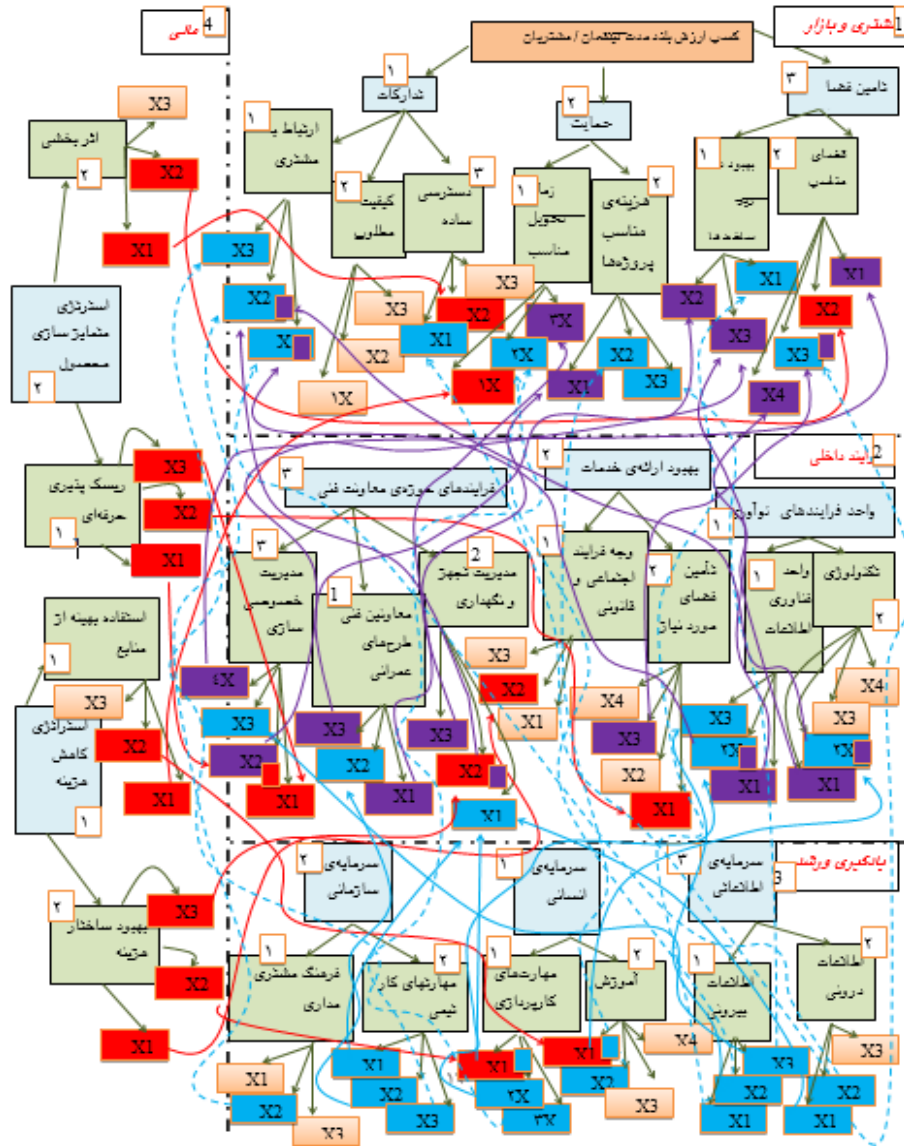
4 مالی
1 مشتری و بازار
کسب ارزش بلند مدت کارفرمایان / مشتریان
۱ تدارکات
۲ حمایت
۳ تأمین فضا
X3
اثربخشی ۲
X2
X1
۱ ارتباط با مشتری
۲ کیفیت مطلوب
۳ دسترسی ساده
۱ زمان تحویل مناسب
۲ هزینه‌ی مناسب پروژه‌ها
۱ بهبود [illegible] ساختمان‌ها
۲ فضای مناسب
X3
X2
X
X3
X2
X3
X2
X1
X1
X1
۳X
۲X
۱X
X2
X3
X1
X2
X3
X2
X1
X3
X4
X1
X2
X3
X3
X2
۱X
X2
X3
استراتژی متمایزسازی معقول ۲
2 فرایند داخلی
۲ بهبود ارائه‌ی خدمات
۳ فرایندهای حوزه‌ی معاونت فنی
۱ واحد فرایندهای نوآوری
X3
ریسک پذیری حرفه‌ای ۱
X2
X1
۳ مدیریت خصوصی سازی
1 معاونین فنی طرح‌های عمرانی
2 مدیریت تجهیز و نگهداری
۱ وجه فرایند اجتماعی و قانونی
۲ تأمین فضای مورد نیاز
۱ واحد فناوری اطلاعات
تکنولوژی ۲
استفاده بهینه از منابع ۱
X3
استراتژی کاهش هزینه ۱
X2
X1
X۴
X3
X2
X1
X3
X2
X1
X3
X3
X2
X1
X2
X1
X4
X3
X2
X1
X3
۲X
X1
X4
X3
۲X
X1
X1
3 یادگیری و رشد
۲ سرمایه‌ی سازمانی
۱ سرمایه‌ی انسانی
۳ سرمایه‌ی اطلاعاتی
۲ بهبود ساختار هزینه
X3
X2
X1
۱ فرهنگ مشتری مداری
۲ مهارتهای کار تیمی
۱ مهارت‌های کاربردازی
۲ آموزش
۱ اطلاعات بیرونی
۲ اطلاعات درونی
X1
X2
X3
X1
X2
X3
X1
۲X
۳X
X1
X2
X3
X4
X3
X2
X1
X1
X3
X2
X1
X1
X2
X3